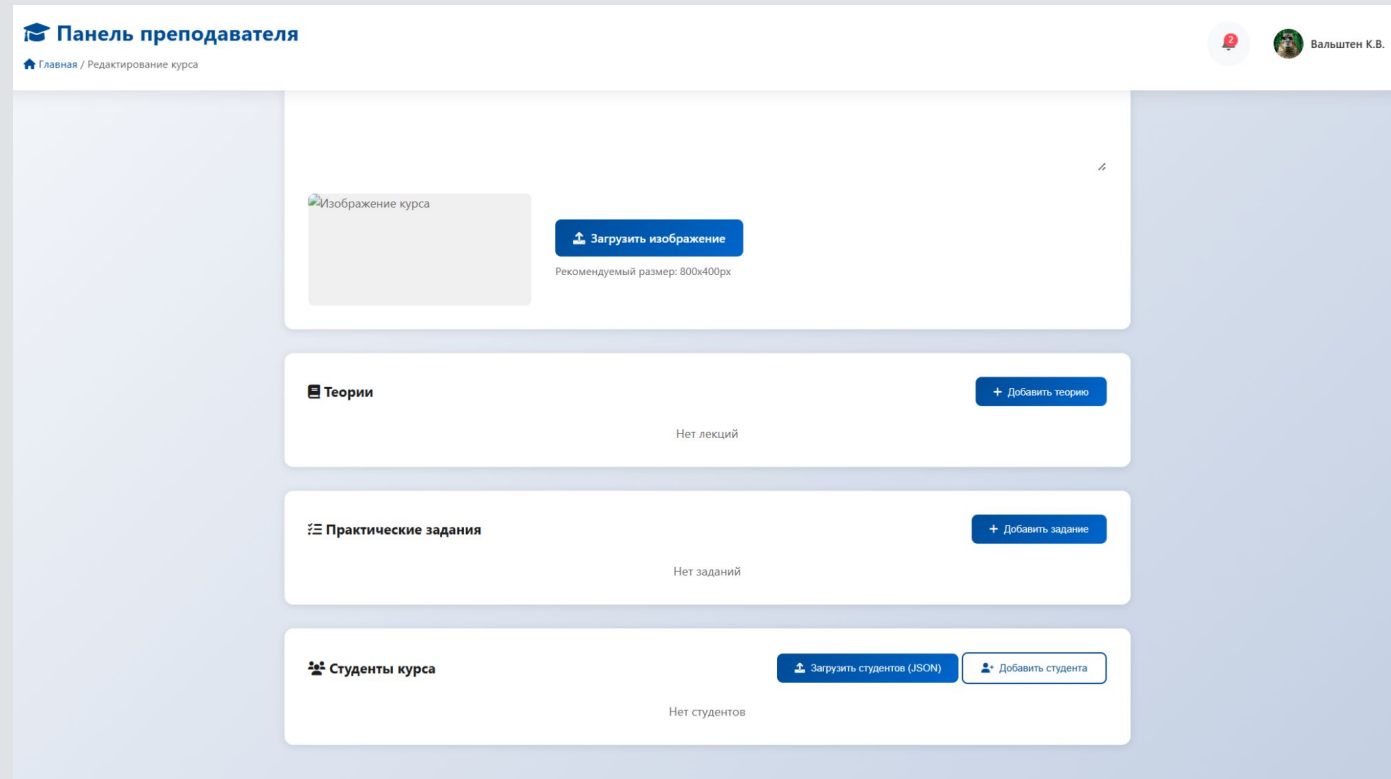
Панель преподавателя

Главная / Редактирование курса

2

Вальштен К.В.

Изображение курса

Загрузить изображение

Рекомендуемый размер: 800x400px

Теории

+ Добавить теорию

Нет лекций

Практические задания

+ Добавить задание

Нет заданий

Студенты курса

Загрузить студентов (JSON)

Добавить студента

Нет студентов